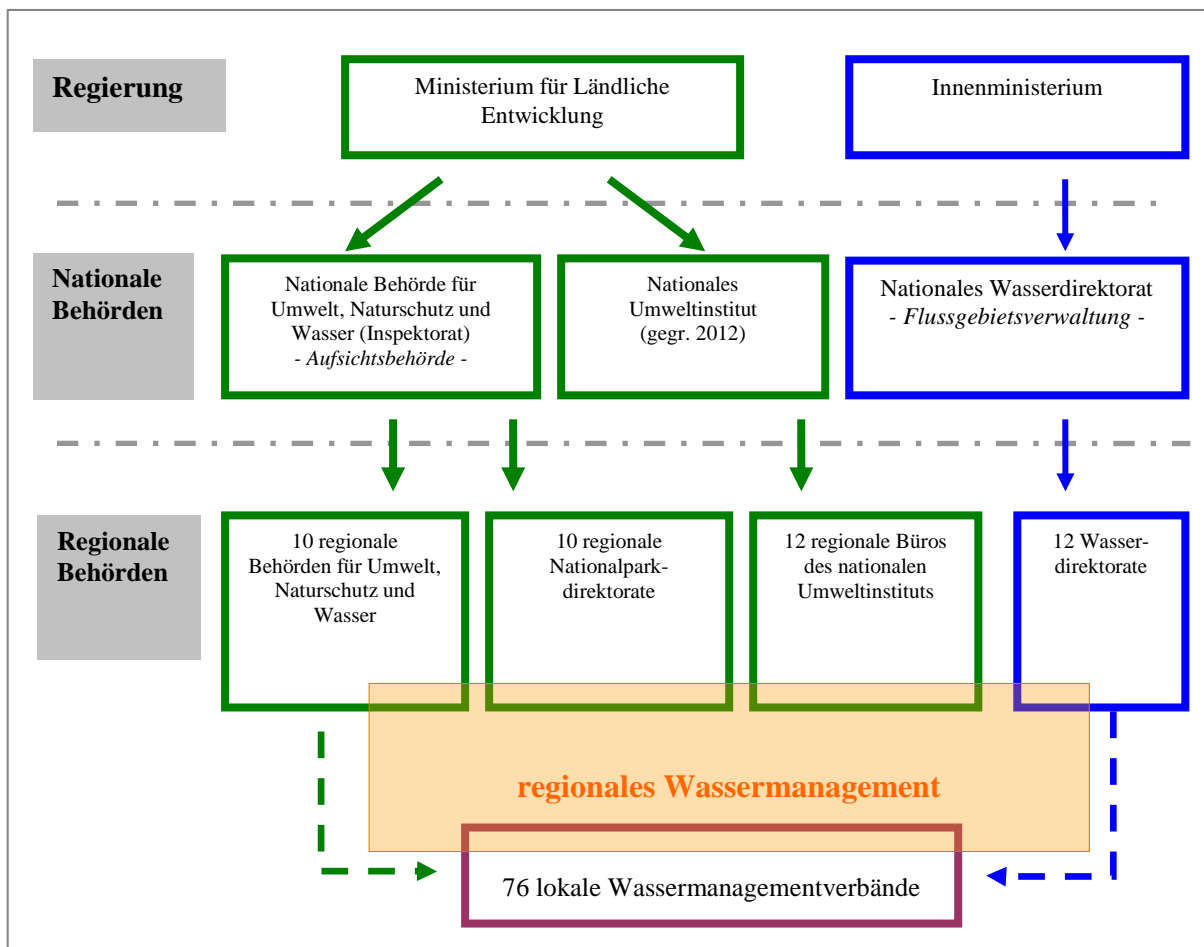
Regierung

Ministerium für Ländliche Entwicklung

Innenministerium

Nationale Behörden

Nationale Behörde für Umwelt, Naturschutz und Wasser (Inspektorat)
- *Aufsichtsbehörde* -

Nationales Umweltinstitut (gegr. 2012)

Nationales Wasserdirektorat
- *Flussgebietsverwaltung* -

Regionale Behörden

10 regionale Behörden für Umwelt, Naturschutz und Wasser

10 regionale Nationalparkdirektorate

12 regionale Büros des nationalen Umweltinstituts

12 Wasserdirektorate

regionales Wassermanagement

76 lokale Wassermanagementverbände